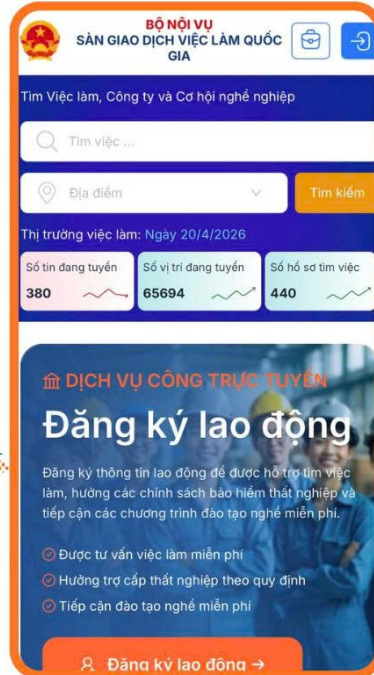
BỘ NỘI VỤ
SÀN GIAO DỊCH VIỆC LÀM QUỐC GIA

Tìm Việc làm, Công ty và Cơ hội nghề nghiệp

Tìm việc ...

Địa điểm

Tìm kiếm

Thị trường việc làm: Ngày 20/4/2026

| Số tin đang tuyển | Số vị trí đang tuyển | Số hồ sơ tìm việc |
|---|---|---|
| 380 | 65694 | 440 |

DỊCH VỤ CÔNG TRỰC TUYẾN

Đăng ký lao động

Đăng ký thông tin lao động để được hỗ trợ tìm việc làm, hưởng các chính sách bảo hiểm thất nghiệp và tiếp cận các chương trình đào tạo nghề miễn phí.

Được tư vấn việc làm miễn phí

Hưởng trợ cấp thất nghiệp theo quy định

Tiếp cận đào tạo nghề miễn phí

Đăng ký lao động →